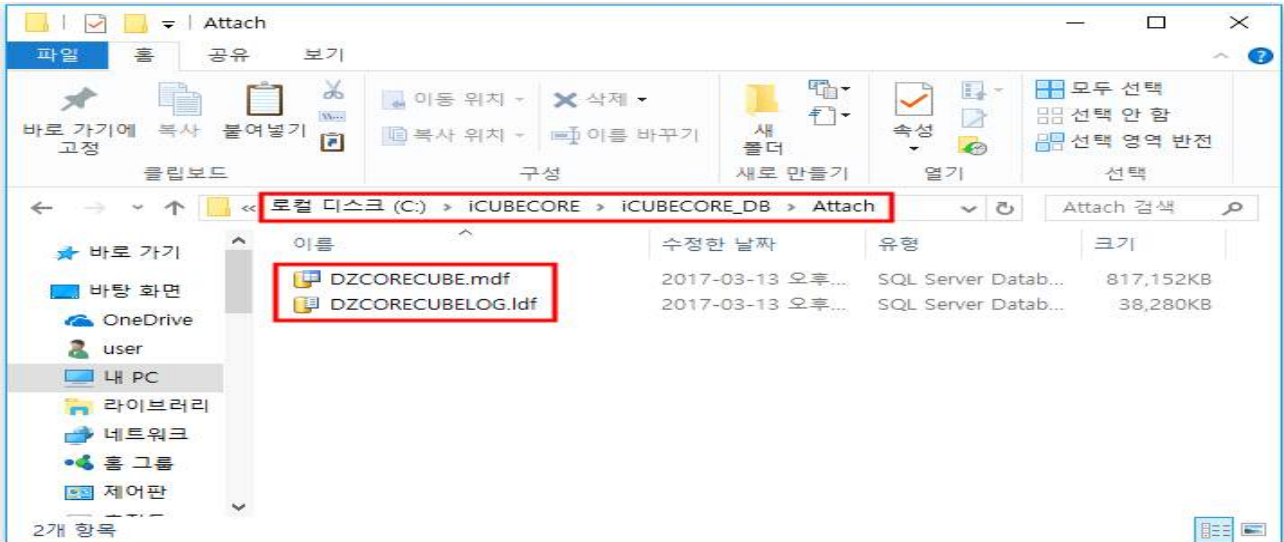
Attach

파일 홈 공유 보기

바로 가기에 고정 복사 붙여넣기
클립보드

이동 위치 ▾ 삭제 ▾
복사 위치 ▾ 이름 바꾸기
구성

새 폴더
새로 만들기

속성
열기

모두 선택
선택 안 함
선택 영역 반전
선택

« 로컬 디스크 (C:) › iCUBECORE › iCUBECORE_DB › Attach

Attach 검색

바로 가기
바탕 화면
OneDrive
user
내 PC
라이브러리
네트워크
홈 그룹
제어판

| 이름 | 수정한 날짜 | 유형 | 크기 |
|---|---|---|---|
| DZCORECUBE.mdf | 2017-03-13 오후... | SQL Server Datab... | 817,152KB |
| DZCORECUBELOG.ldf | 2017-03-13 오후... | SQL Server Datab... | 38,280KB |

2개 항목